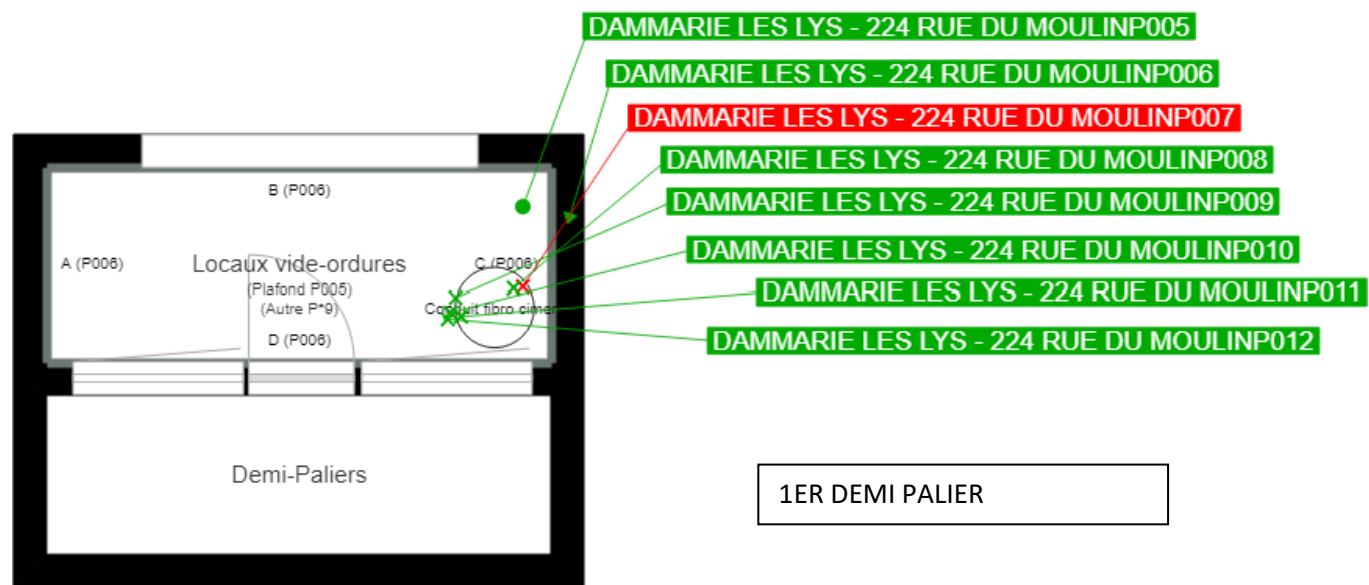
DAMMARIE LES LYS - 224 RUE DU MOULINP005
DAMMARIE LES LYS - 224 RUE DU MOULINP006
DAMMARIE LES LYS - 224 RUE DU MOULINP007
DAMMARIE LES LYS - 224 RUE DU MOULINP008
DAMMARIE LES LYS - 224 RUE DU MOULINP009
DAMMARIE LES LYS - 224 RUE DU MOULINP010
DAMMARIE LES LYS - 224 RUE DU MOULINP011
DAMMARIE LES LYS - 224 RUE DU MOULINP012

B (P006)
A (P006)
Locaux vide-ordures
(Plafond P005)
(Autre P*9)
C (P006)
Conduit fibro cimen
D (P006)

Demi-Paliers

1ER DEMI PALIER